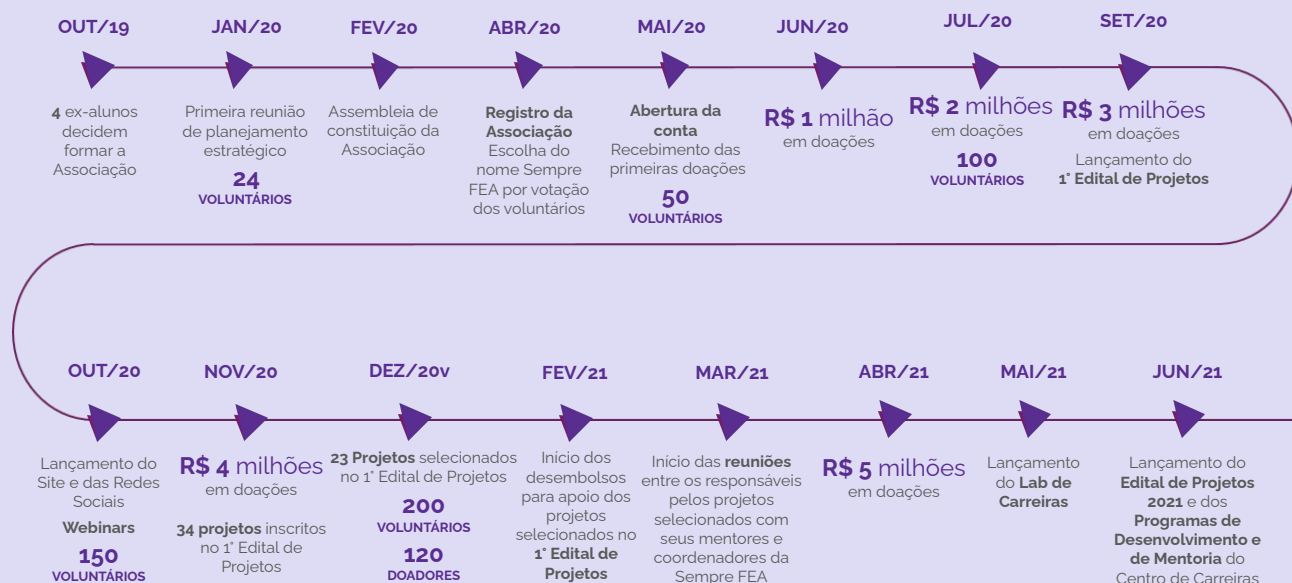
OUT/19

4 ex-alunos decidem formar a Associação

JAN/20

Primeira reunião de planejamento estratégico

24
VOLUNTÁRIOS

FEV/20

Assembleia de constituição da Associação

ABR/20

Registro da Associação
Escolha do nome Sempre FEA por votação dos voluntários

MAI/20

Abertura da conta
Recebimento das primeiras doações

50
VOLUNTÁRIOS

JUN/20

R$ 1 milhão
em doações

JUL/20

R$ 2 milhões
em doações

100
VOLUNTÁRIOS

SET/20

R$ 3 milhões
em doações

Lançamento do 1° Edital de Projetos

OUT/20

Lançamento do Site e das Redes Sociais

Webinars

150
VOLUNTÁRIOS

NOV/20

R$ 4 milhões
em doações

34 projetos inscritos no 1° Edital de Projetos

DEZ/20v

23 Projetos selecionados no 1° Edital de Projetos

200
VOLUNTÁRIOS

120
DOADORES

FEV/21

Início dos desembolsos para apoio dos projetos selecionados no 1° Edital de Projetos

MAR/21

Início das reuniões entre os responsáveis pelos projetos selecionados com seus mentores e coordenadores da Sempre FEA

ABR/21

R$ 5 milhões
em doações

MAI/21

Lançamento do Lab de Carreiras

JUN/21

Lançamento do Edital de Projetos 2021 e dos Programas de Desenvolvimento e de Mentoria do Centro de Carreiras